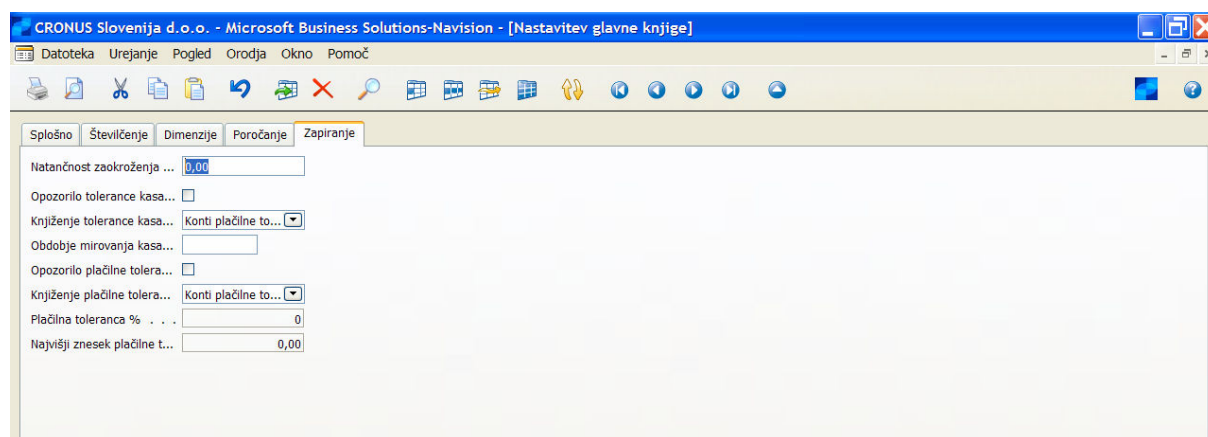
CRONUS Slovenija d.o.o. - Microsoft Business Solutions-Navision - [Nastavitev glavne knjige]

Datoteka Urejanje Pogled Orodja Okno Pomoč

Splošno | Številčenje | Dimenzije | Poročanje | Zapiranje

Natančnost zaokroženja ... 0,00

Opozorilo tolerance kasa...

Knjiženje tolerance kasa... Konti plačilne to...

Obdobje mirovanja kasa...

Opozorilo plačilne tolera...

Knjiženje plačilne tolera... Konti plačilne to...

Plačilna toleranca % . . . 0

Najvišji znesek plačilne t... 0,00